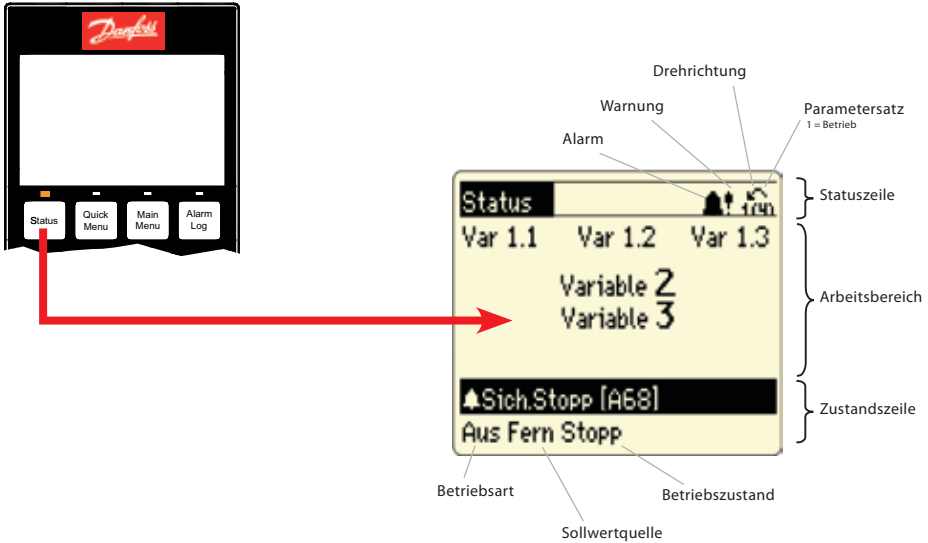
Danfoss

Status

Quick Menu

Main Menu

Alarm Log

Drehrichtung

Warnung

Parametersatz
1 = Betrieb

Alarm

Status

1(1)

Statuszeile

Var 1.1 Var 1.2 Var 1.3

Variable 2
Variable 3

Arbeitsbereich

Sich.Stopp [A68]

Zustandszeile

Aus Fern Stopp

Betriebsart

Betriebszustand

Sollwertquelle